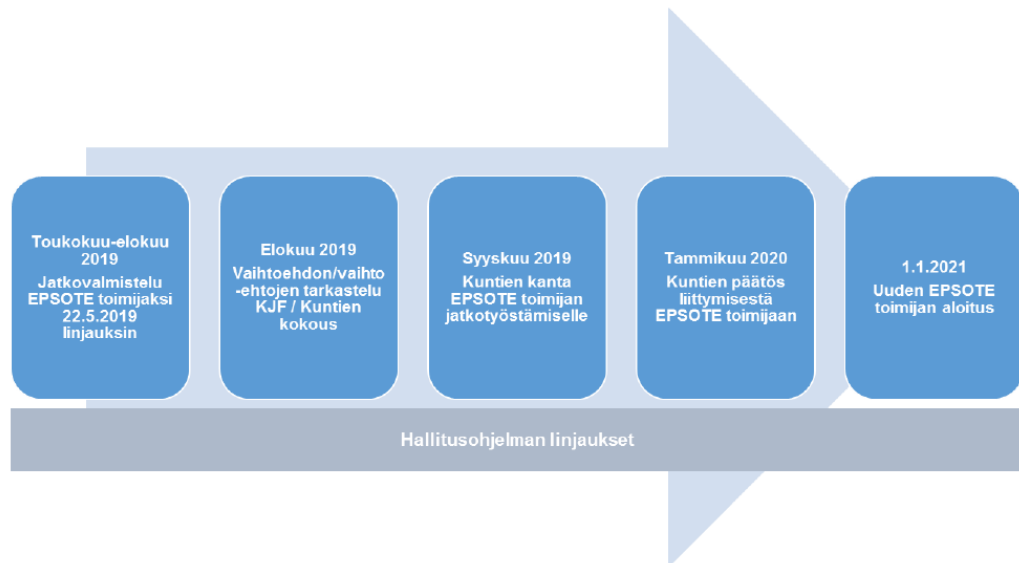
Toukokuu-elokuu 2019
Jatkovalmistelu EPSOTE toimijaksi 22.5.2019 linjauksin

Elokuu 2019
Vaihtoehdon/vaihto-ehtojen tarkastelu KJF / Kuntien kokous

Syyskuu 2019
Kuntien kanta EPSOTE toimijan jatkotyöstämiselle

Tammikuu 2020
Kuntien päätös liittymisestä EPSOTE toimijaan

1.1.2021
Uuden EPSOTE toimijan aloitus

Hallitusohjelman linjaukset